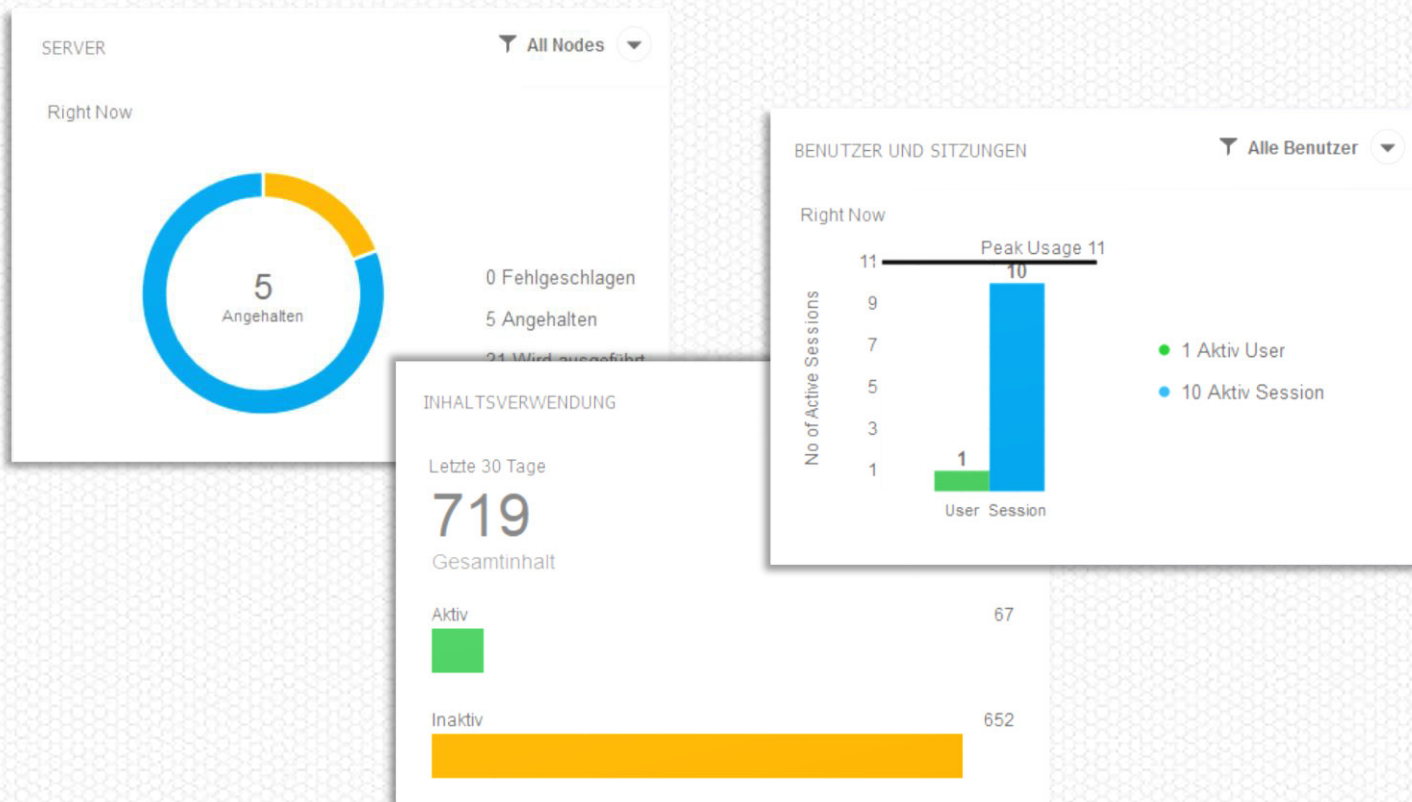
SERVER

All Nodes

Right Now

5
Angehalten

0 Fehlgeschlagen

5 Angehalten

21 Wird ausgeführt

BENUTZER UND SITZUNGEN

Alle Benutzer

Right Now

Peak Usage 11

No of Active Sessions

11
9
7
5
3
1

10

1

User Session

1 Aktiv User

10 Aktiv Session

INHALTSVERWENDUNG

Letzte 30 Tage

719

Gesamtinhalt

Aktiv 67

Inaktiv 652